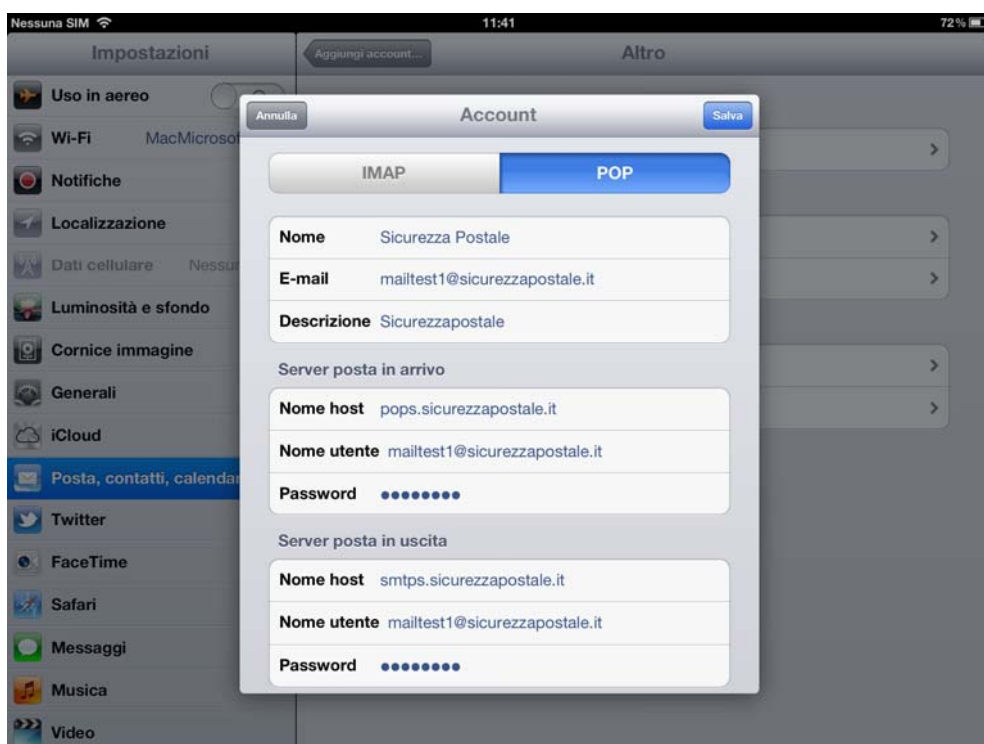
Nessuna SIM
11:41
72%

Impostazioni
Uso in aereo
Wi-Fi MacMicroso
Notifiche
Localizzazione
Dati cellulare Nessu
Luminosità e sfondo
Cornice immagine
Generali
iCloud
Posta, contatti, calendar
Twitter
FaceTime
Safari
Messaggi
Musica
Video

Aggiungi account...
Altro

Annulla
Account
Salva

IMAP
POP

Nome Sicurezza Postale
E-mail mailtest1@sicurezzapostale.it
Descrizione Sicurezzapostale

Server posta in arrivo
Nome host pops.sicurezzapostale.it
Nome utente mailtest1@sicurezzapostale.it
Password ••••••••

Server posta in uscita
Nome host smtps.sicurezzapostale.it
Nome utente mailtest1@sicurezzapostale.it
Password ••••••••